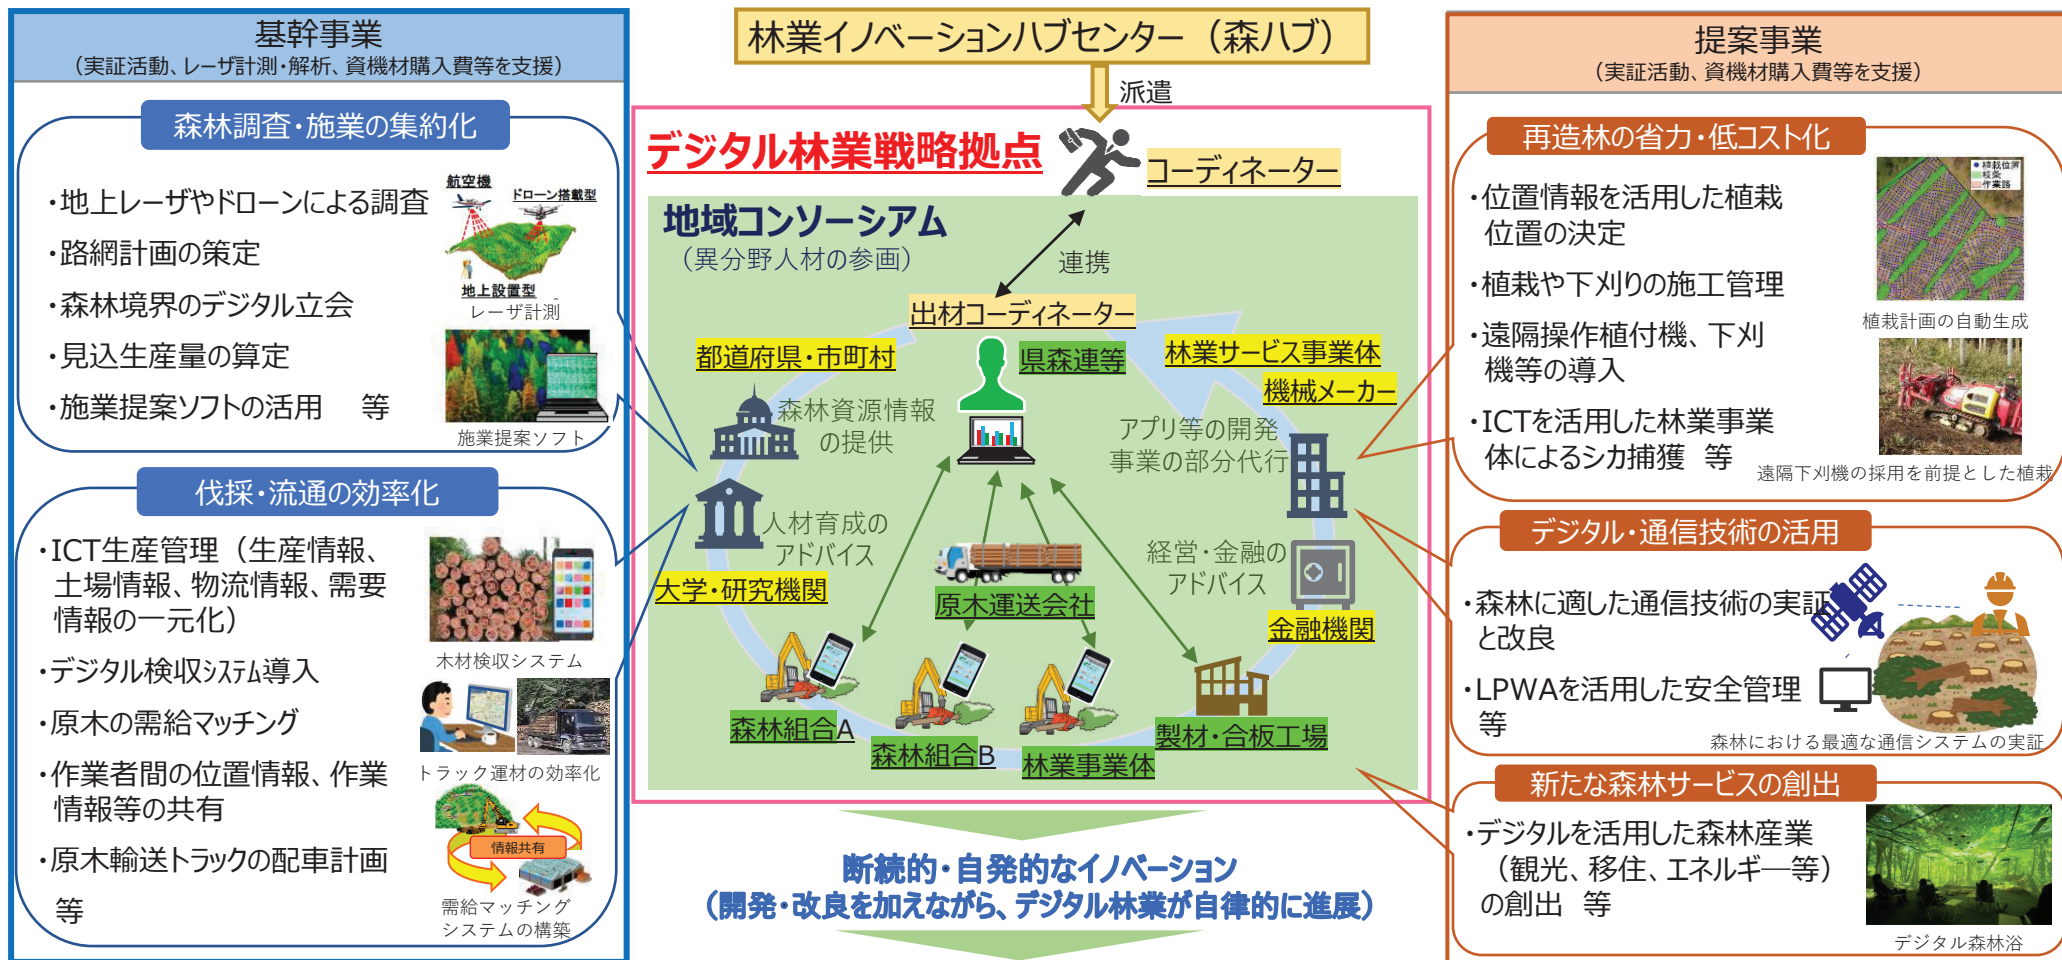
基幹事業
（実証活動、レーザ計測・解析、資機材購入費等を支援）

森林調査・施業の集約化

・地上レーザやドローンによる調査
・路網計画の策定
・森林境界のデジタル立会
・見込生産量の算定
・施業提案ソフトの活用　等

航空機
ドローン搭載型
地上設置型
レーザ計測
施業提案ソフト

伐採・流通の効率化

・ICT生産管理（生産情報、土場情報、物流情報、需要情報の一元化）
・デジタル検収システム導入
・原木の需給マッチング
・作業者間の位置情報、作業情報等の共有
・原木輸送トラックの配車計画
等

木材検収システム
トラック運材の効率化
情報共有
需給マッチングシステムの構築

林業イノベーションハブセンター（森ハブ）
派遣
デジタル林業戦略拠点
コーディネーター
地域コンソーシアム
（異分野人材の参画）
連携
出材コーディネーター
都道府県・市町村
県森連等
林業サービス事業体
機械メーカー
森林資源情報の提供
アプリ等の開発
事業の部分代行
人材育成のアドバイス
大学・研究機関
原木運送会社
経営・金融のアドバイス
金融機関
森林組合A
森林組合B
林業事業体
製材・合板工場

断続的・自発的なイノベーション
（開発・改良を加えながら、デジタル林業が自律的に進展）

提案事業
（実証活動、資機材購入費等を支援）

再造林の省力・低コスト化

・位置情報を活用した植栽位置の決定
・植栽や下刈りの施工管理
・遠隔操作植付機、下刈機等の導入
・ICTを活用した林業事業体によるシカ捕獲　等

植栽計画の自動生成
遠隔下刈機の採用を前提とした植栽

デジタル・通信技術の活用

・森林に適した通信技術の実証と改良
・LPWAを活用した安全管理等

森林における最適な通信システムの実証

新たな森林サービスの創出

・デジタルを活用した森林産業（観光、移住、エネルギー等）の創出　等

デジタル森林浴